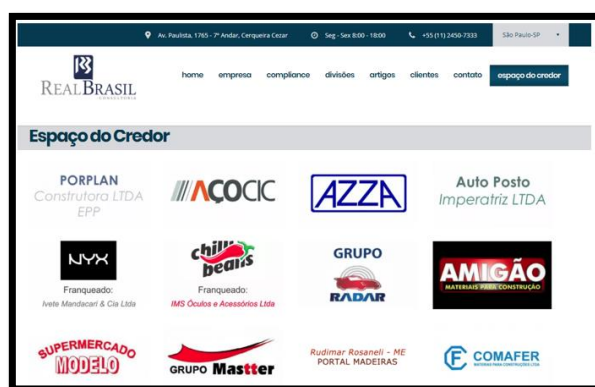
Av. Paulista, 1765 - 7º Andar, Cerqueira Cezar
Seg - Sex 8:00 - 18:00
+55 (11) 2450-7333
São Paulo-SP

RB
REAL BRASIL
CONSULTORIA

home
empresa
compliance
divisões
artigos
clientes
contato
espaço do credor

Espaço do Credor

PORPLAN
Construtora LTDA
EPP

AÇOCIC

AZZA

Auto Posto
Imperatriz LTDA

NYX
Franqueado:
Ivete Mandacari & Cia Ltda

chilli beans
Franqueado:
IMS Óculos e Acessórios Ltda

GRUPO
RADAR

AMIGÃO
MATERIAIS PARA CONSTRUÇÃO

SUPERMERCADO
MODELO

GRUPO Mastter

Rudimar Rosaneli - ME
PORTAL MADEIRAS

COMAFER
MATERIAIS PARA CONSTRUÇÕES LTDA